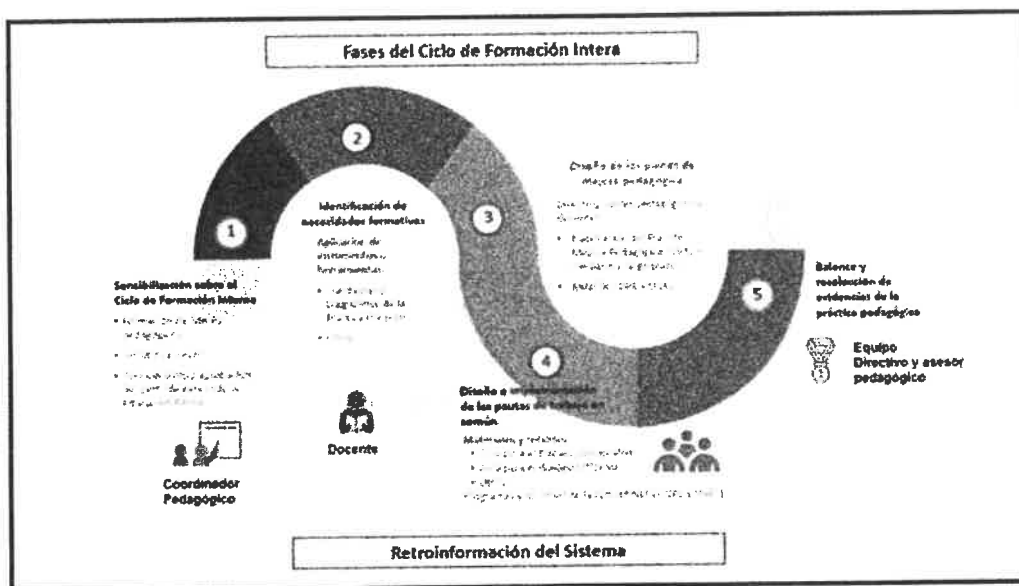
Fases del Ciclo de Formación Intera

2

1

3

4

5

Sensibilización sobre el Ciclo de Formación Interno

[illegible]

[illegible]

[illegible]

Identificación de necesidades formativas

Aplicación de instrumentos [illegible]

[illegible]

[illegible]

Diseño de los planes de Mejora pedagógica

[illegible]

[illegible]

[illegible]

Diseño e implementación de las pautas de trabajo en común

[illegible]

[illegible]

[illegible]

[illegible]

Balance y recolección de evidencias de la práctica pedagógica

Equipo Directivo y asesor pedagógico

Coordinador Pedagógico

Docente

Retroinformación del Sistema